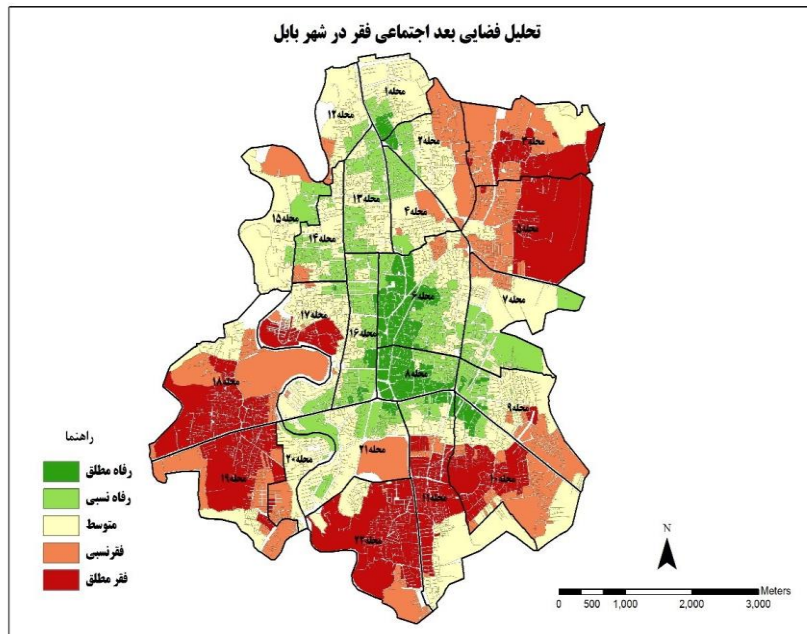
تحلیل فضایی بعد اجتماعی فقر در شهر بابل

محله۱
محله۱۲
محله۲
محله۳
محله۱۳
محله۴
محله۵
محله۱۵
محله۱۴
محله۶
محله۷
محله۱۷
محله۱۶
محله۸
محله۱۸
محله۹
محله۲۱
محله۲۰
محله۱۹
محله۱۱
محله۱۰
محله۲۲

راهنما
رفاه مطلق
رفاه نسبی
متوسط
فقرنسبی
فقر مطلق

N

Meters
0 500 1,000 2,000 3,000